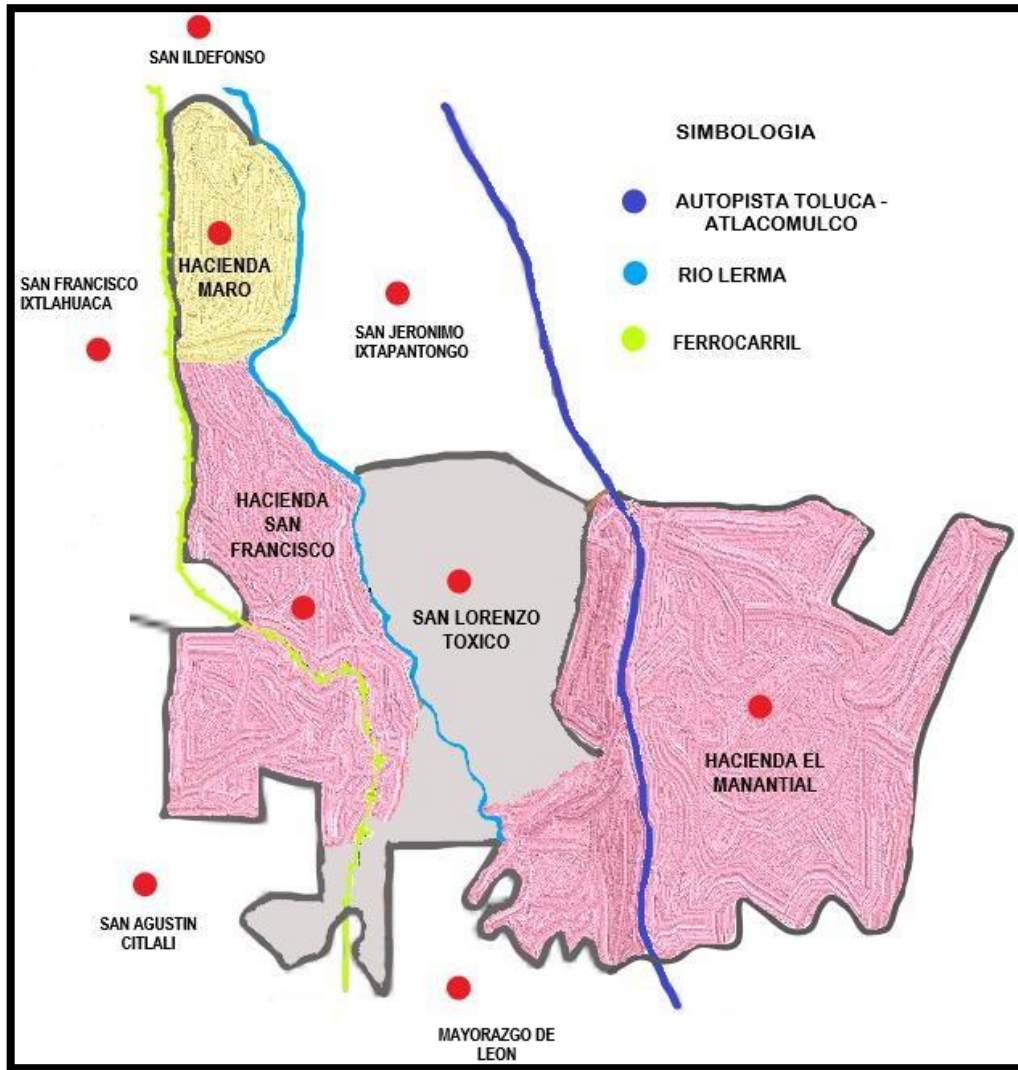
SAN ILDEFONSO

SIMBOLOGIA

AUTOPISTA TOLUCA - ATLACOMULCO

RIO LERMA

FERROCARRIL

HACIENDA MARO

SAN FRANCISCO IXTLAHUACA

SAN JERONIMO IXTAPANTONGO

HACIENDA SAN FRANCISCO

SAN LORENZO TOXICO

HACIENDA EL MANANTIAL

SAN AGUSTIN CITLALI

MAYORAZGO DE LEON